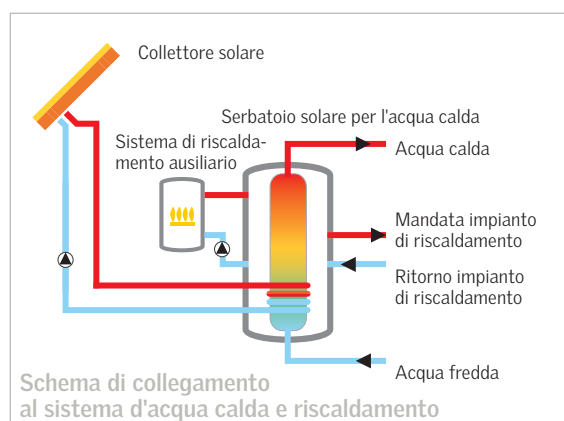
Collettore solare

Serbatoio solare per l'acqua calda

Sistema di riscaldamento ausiliario

Acqua calda

Mandata impianto di riscaldamento

Ritorno impianto di riscaldamento

Acqua fredda

Schema di collegamento al sistema d'acqua calda e riscaldamento